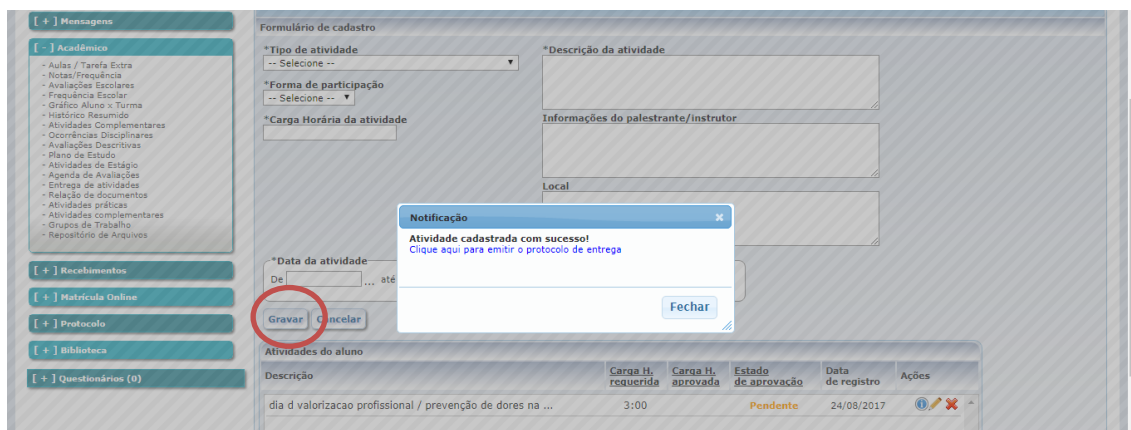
[ + ] Mensagens

[ - ] Acadêmico

- Aulas / Tarefa Extra
- Notas/Frequência
- Avaliações Escolares
- Frequência Escolar
- Gráfico Aluno x Turma
- Histórico Resumido
- Atividades Complementares
- Ocorrências Disciplinares
- Avaliações Descritivas
- Plano de Estudo
- Atividades de Estágio
- Agenda de Avaliações
- Entrega de atividades
- Relação de documentos
- Atividades práticas
- Atividades complementares
- Grupos de Trabalho
- Repositório de Arquivos

[ + ] Recebimentos

[ + ] Matrícula Online

[ + ] Protocolo

[ + ] Biblioteca

[ + ] Questionários (0)

Formulário de cadastro

*Tipo de atividade
-- Selecione --

*Forma de participação
-- Selecione --

*Carga Horária da atividade

*Descrição da atividade

Informações do palestrante/instrutor

Local

*Data da atividade
De ... até

Gravar Cancelar

Notificação ×
Atividade cadastrada com sucesso!
Clique aqui para emitir o protocolo de entrega
Fechar

Atividades do aluno

| Descrição | Carga H. requerida | Carga H. aprovada | Estado de aprovação | Data de registro | Ações |
|---|---|---|---|---|---|
| dia d valorizacao profissional / prevenção de dores na ... | 3:00 | | Pendente | 24/08/2017 | |